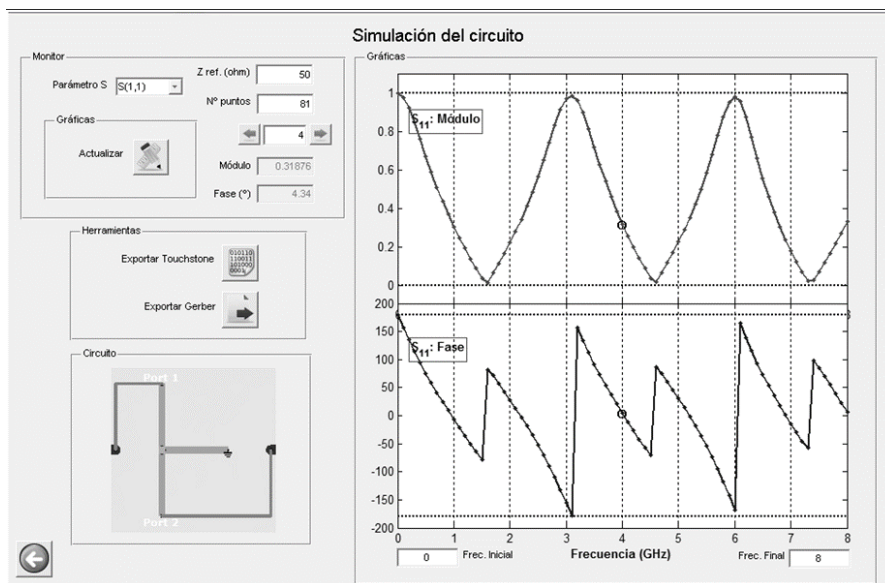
Simulación del circuito

Monitor

Parámetro S S(1,1)

Z ref. (ohm) 50

Nº puntos 81

4

Gráficas

Actualizar

Módulo 0.31876

Fase (°) 4.34

Herramientas

Exportar Touchstone

Exportar Gerber

Circuito

Port 1

Port 2

Gráficas

$S_{11}$: Módulo

1

0.8

0.6

0.4

0.2

0

200

150

100

50

0

-50

-100

-150

-200

$S_{11}$: Fase

0 1 2 3 4 5 6 7 8

0 Frec. Inicial

Frecuencia (GHz)

Frec. Final 8